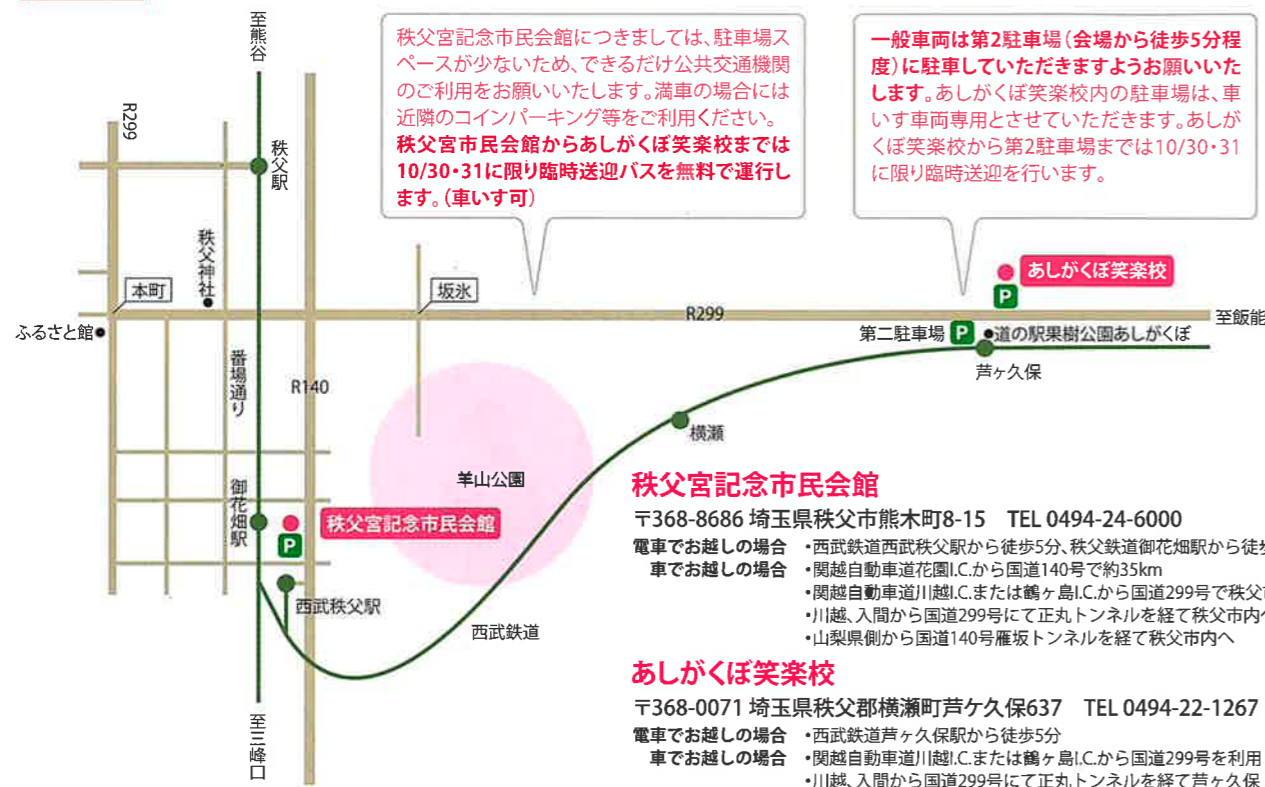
至熊谷

R299

秩父駅

秩父神社

本町

ふるさと館

番場通り

R140

御花畑駅

西武秩父駅

坂氷

R299

羊山公園

横瀬

西武鉄道

芦ヶ久保

第二駐車場 P ●道の駅果樹公園あしがくぼ

P あしがくぼ笑楽校

至飯能

至三峰口

P 秩父宮記念市民会館

秩父宮記念市民会館につきましては、駐車場スペースが少ないため、できるだけ公共交通機関のご利用をお願いいたします。満車の場合には近隣のコインパーキング等をご利用ください。秩父宮市民会館からあしがくぼ笑楽校までは10/30・31に限り臨時送迎バスを無料で運行します。(車いす可)

一般車両は第2駐車場(会場から徒歩5分程度)に駐車していただきますようお願いいたします。あしがくぼ笑楽校内の駐車場は、車いす車両専用とさせていただきます。あしがくぼ笑楽校から第2駐車場までは10/30・31に限り臨時送迎を行います。

秩父宮記念市民会館

〒368-8686 埼玉県秩父市熊木町8-15 TEL 0494-24-6000

電車でお越しの場合 ・西武鉄道西武秩父駅から徒歩5分、秩父鉄道御花畑駅から徒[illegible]
車でお越しの場合 ・関越自動車道花園I.C.から国道140号で約35km
・関越自動車道川越I.C.または鶴ヶ島I.C.から国道299号で秩父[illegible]
・川越、入間から国道299号にて正丸トンネルを経て秩父市内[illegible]
・山梨県側から国道140号雁坂トンネルを経て秩父市内へ

あしがくぼ笑楽校

〒368-0071 埼玉県秩父郡横瀬町芦ヶ久保637 TEL 0494-22-1267

電車でお越しの場合 ・西武鉄道芦ヶ久保駅から徒歩5分
車でお越しの場合 ・関越自動車道川越I.C.または鶴ヶ島I.C.から国道299号を利用
・川越、入間から国道299号にて正丸トンネルを経て芦ヶ久保